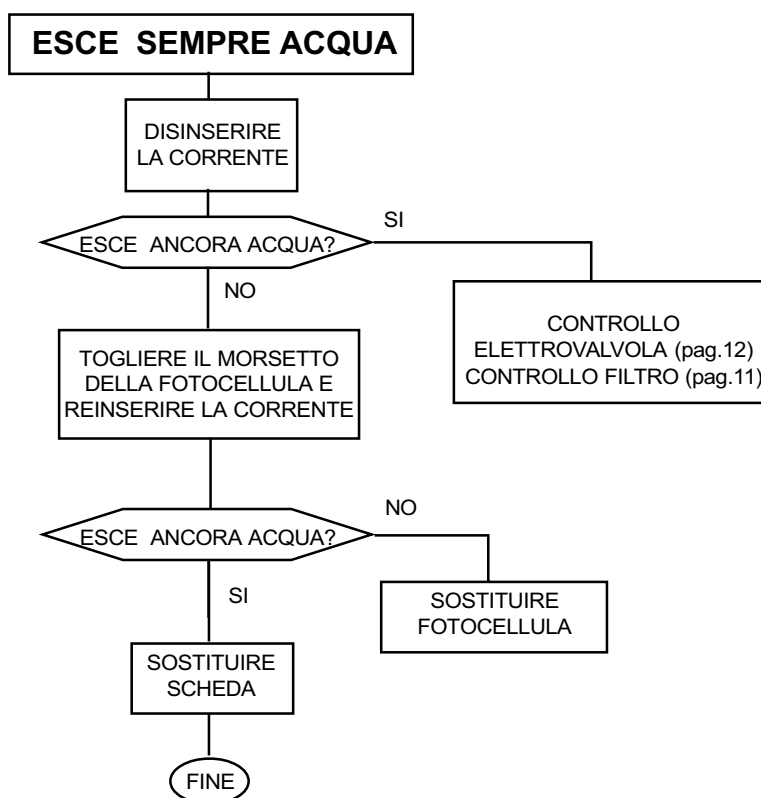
ESCE SEMPRE ACQUA

DISINSERIRE LA CORRENTE

ESCE ANCORA ACQUA?

SI

CONTROLLO ELETTROVALVOLA (pag.12) CONTROLLO FILTRO (pag.11)

NO

TOGLIERE IL MORSETTO DELLA FOTOCELLULA E REINSERIRE LA CORRENTE

ESCE ANCORA ACQUA?

NO

SOSTITUIRE FOTOCELLULA

SI

SOSTITUIRE SCHEDA

FINE